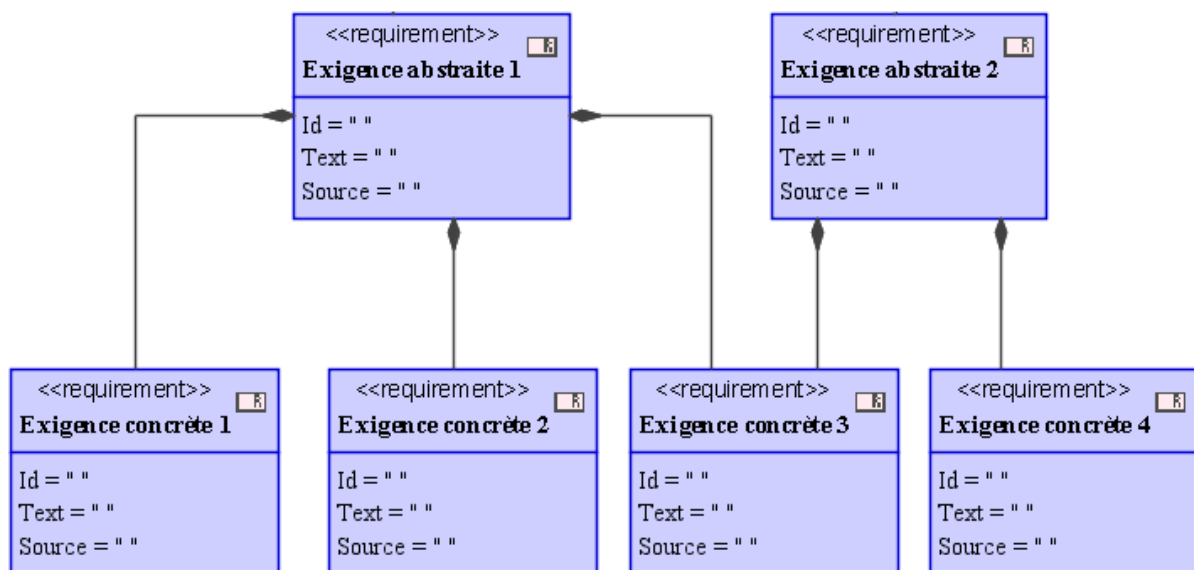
<<requirement>>
**Exigence abstraite 1**
Id = " "
Text = " "
Source = " "

<<requirement>>
**Exigence abstraite 2**
Id = " "
Text = " "
Source = " "

<<requirement>>
**Exigence concrète 1**
Id = " "
Text = " "
Source = " "

<<requirement>>
**Exigence concrète 2**
Id = " "
Text = " "
Source = " "

<<requirement>>
**Exigence concrète 3**
Id = " "
Text = " "
Source = " "

<<requirement>>
**Exigence concrète 4**
Id = " "
Text = " "
Source = " "